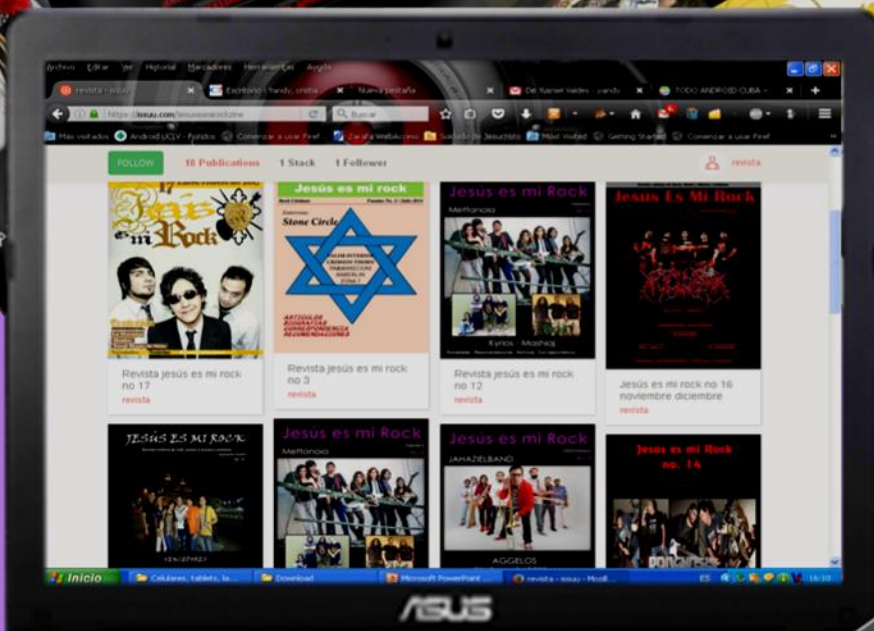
Archivo Editar Ver Historial Marcadores Herramientas Ayuda

revista - issuu | Escritorio - Yandy, cristia | Nueva pestaña | De: Yasnel Valdes - yandy | TODO ANDROID CUBA -

https://issuu.com/jesusesmirockzine | Buscar

Más visitados | Android UCLV - Foridos | Comenzar a usar Firef | Zarafa WebAccess | Suicidio de Jesucristo | Most Visited | Getting Started | Comenzar a usar Firef

FOLLOW 18 Publications 1 Stack 1 Follower revista

Jesús es mi Rock

Jesús es mi rock

Stone Circle

Jesús es mi Rock

Mettanoia

Kyros Mashiaj

Jesus Es Mi Rock

Revista jesús es mi rock no 17
revista

Revista jesús es mi rock no 3
revista

Revista jesús es mi rock no 12
revista

Jesús es mi rock no 16 noviembre diciembre
revista

JESÚS ES MI ROCK

Jesús es mi Rock

Mettanoia

Jesús es mi Rock

JAHAZIELBAND

AGGELOS

Jesus es mi Rock no. 14

Inicio | Celulares, tablets, la... | Download | Microsoft PowerPoint ... | revista - issuu - Mozill... | ES 16:10

ASUS